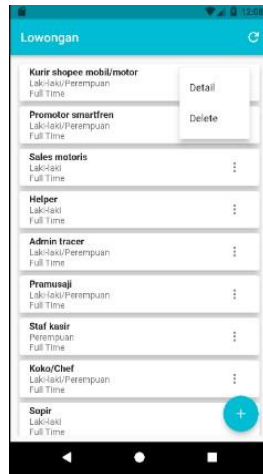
12:0

Lowongan

Kurir shopee mobil/motor
Laki-laki/Perempuan
Full Time

Detail

Promotor smartfren
Laki-laki/Perempuan
Full Time

Delete

Sales motoris
Laki-laki
Full Time

Helper
Laki-laki
Full Time

Admin tracer
Laki-laki/Perempuan
Full Time

Pramusaji
Laki-laki/Perempuan
Full Time

Staf kasir
Perempuan
Full Time

Koko/Chef
Laki-laki/Perempuan
Full Time

Sopir
Laki-laki
Full Time